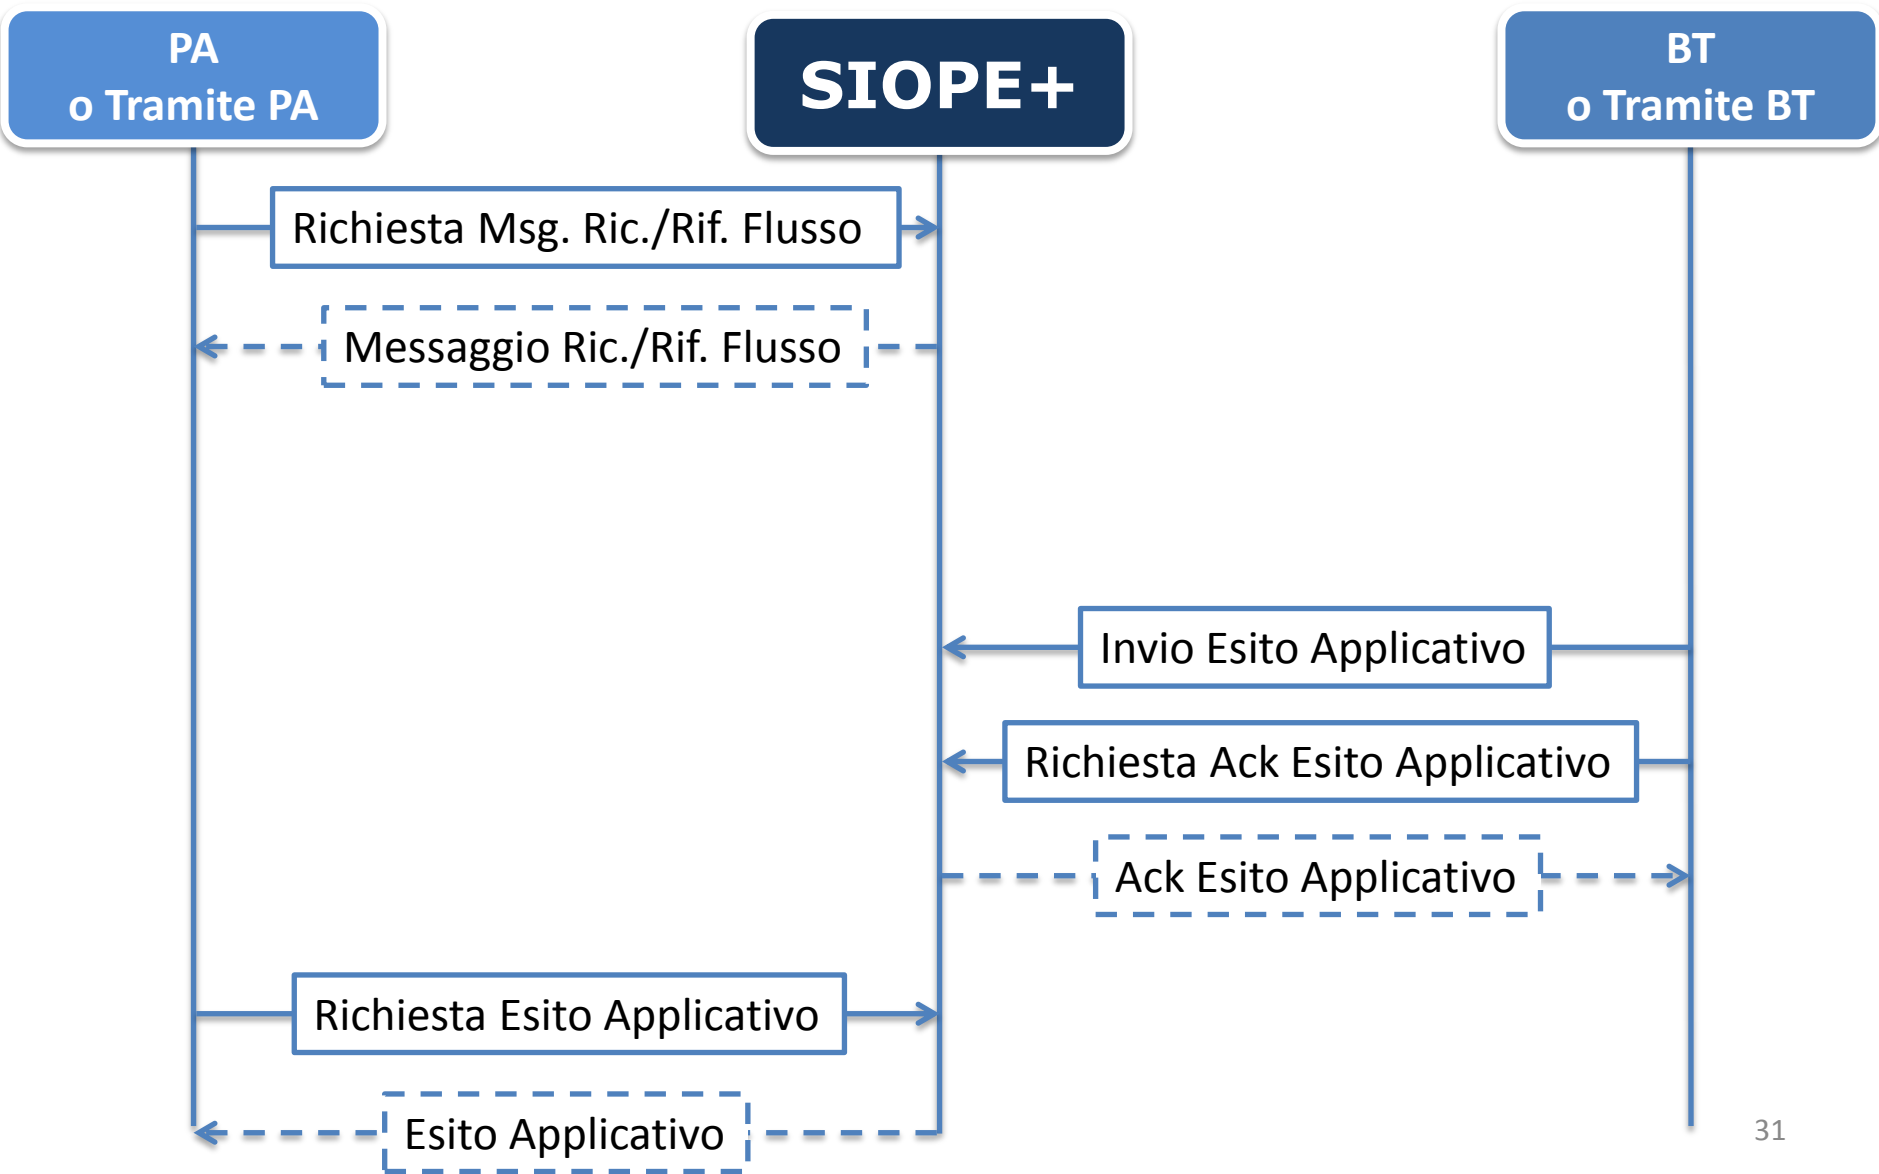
PA
o Tramite PA

SIOPE+

BT
o Tramite BT

Richiesta Msg. Ric./Rif. Flusso

Messaggio Ric./Rif. Flusso

Invio Esito Applicativo

Richiesta Ack Esito Applicativo

Ack Esito Applicativo

Richiesta Esito Applicativo

Esito Applicativo

31